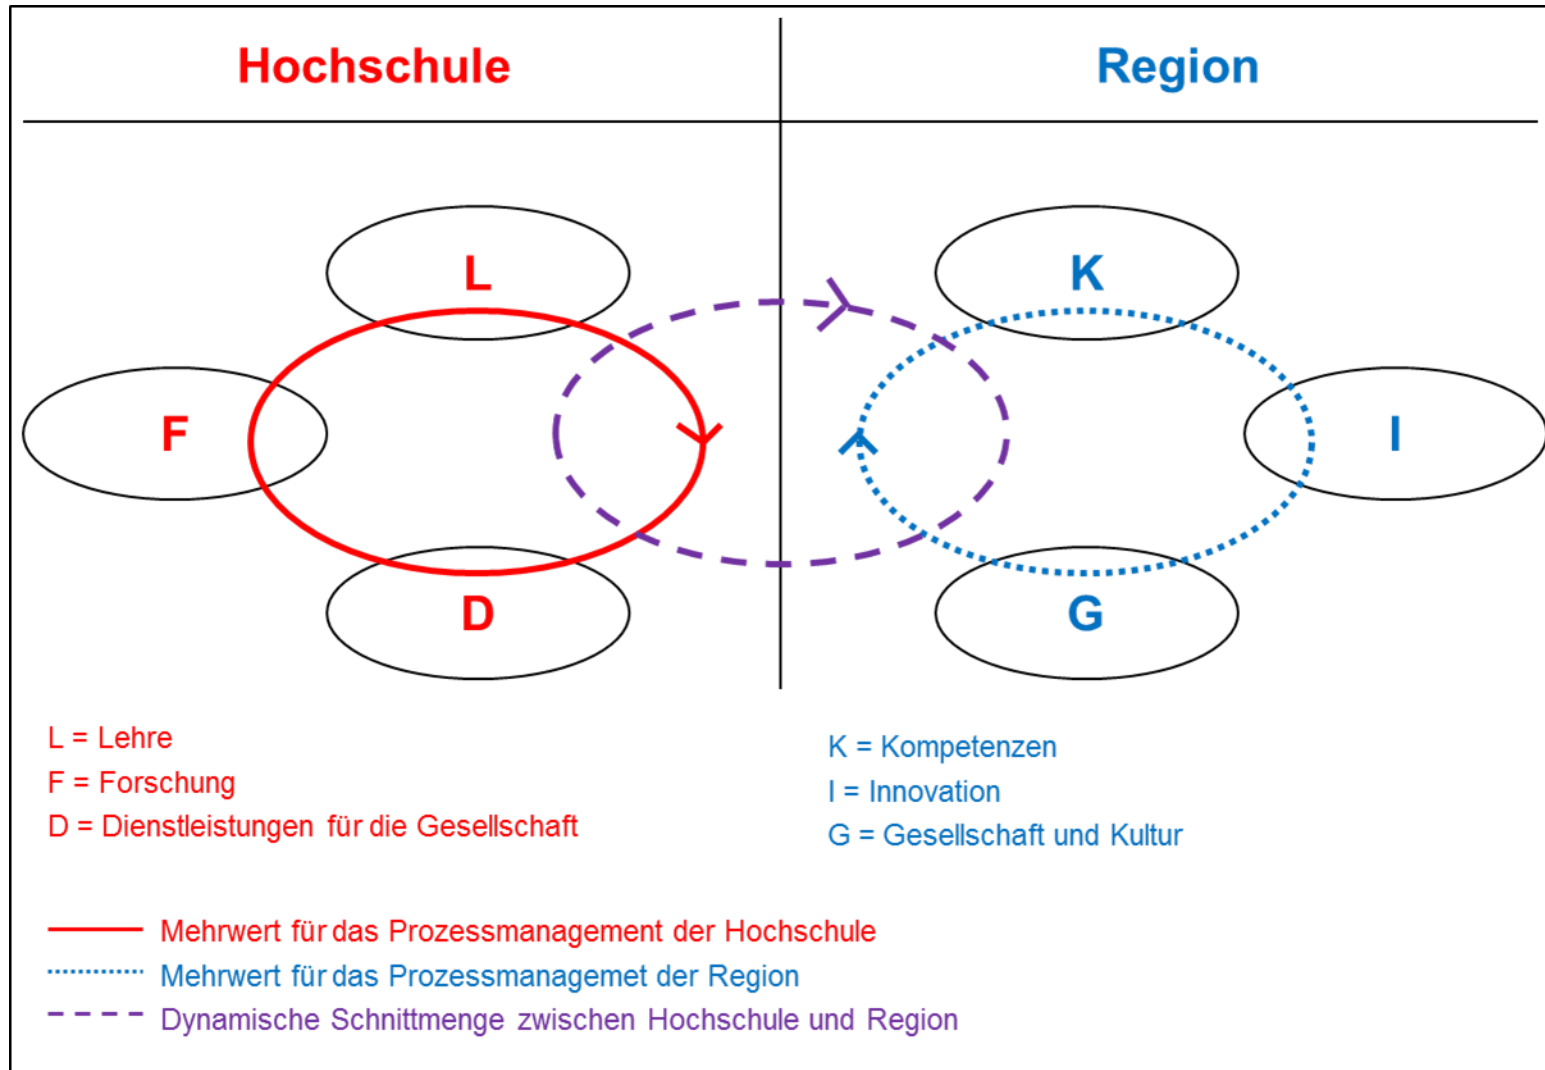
| Hochschule | Region |
|---|---|

L

F

D

K

I

G

L = Lehre
F = Forschung
D = Dienstleistungen für die Gesellschaft

K = Kompetenzen
I = Innovation
G = Gesellschaft und Kultur

Mehrwert für das Prozessmanagement der Hochschule
Mehrwert für das Prozessmanagemet der Region
Dynamische Schnittmenge zwischen Hochschule und Region